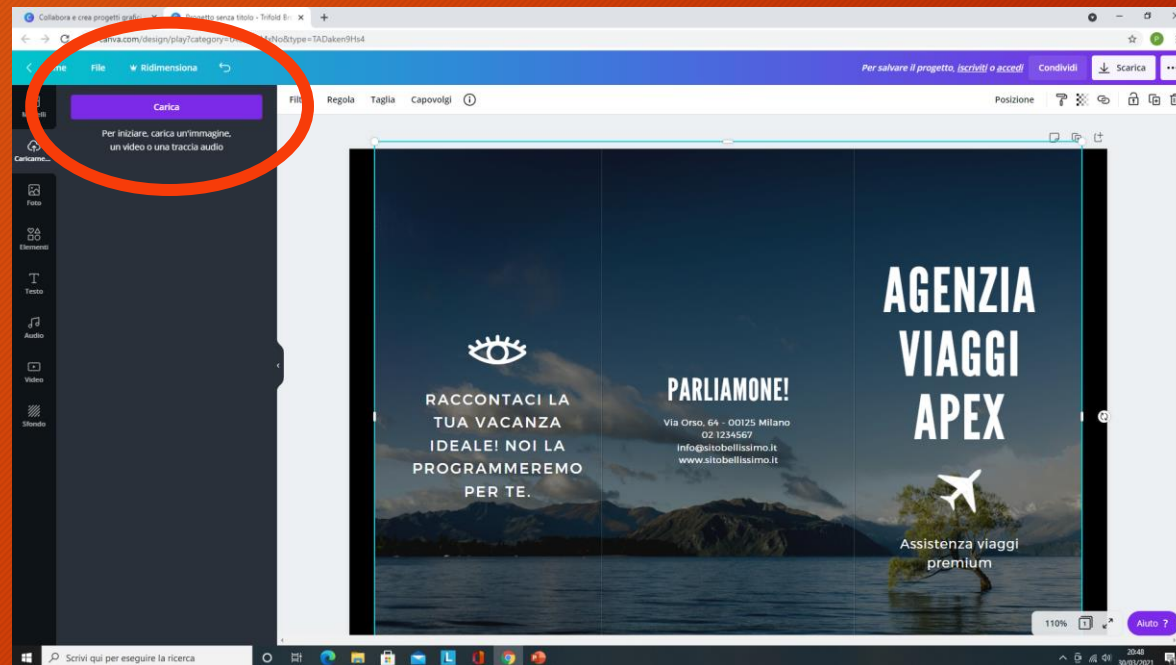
Collabora e crea progetti grafi... | Progetto senza titolo - Trifold Br...

canva.com/design/play?category=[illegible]&type=TADaken9Hs4

File | Ridimensiona

Per salvare il progetto, iscriviti o accedi | Condividi | Scarica

Carica

Per iniziare, carica un'immagine, un video o una traccia audio

Caricame...

Foto

Elementi

Testo

Audio

Video

Sfondo

Filt | Regola | Taglia | Capovolgi

Posizione

RACCONTACI LA TUA VACANZA IDEALE! NOI LA PROGRAMMEREMO PER TE.

PARLIAMONE!

Via Orso, 64 - 00125 Milano
02 1234567
info@sitobellissimo.it
www.sitobellissimo.it

AGENZIA VIAGGI APEX

Assistenza viaggi premium

110%

Aiuto ?

Scrivi qui per eseguire la ricerca

20:48
30/03/2021